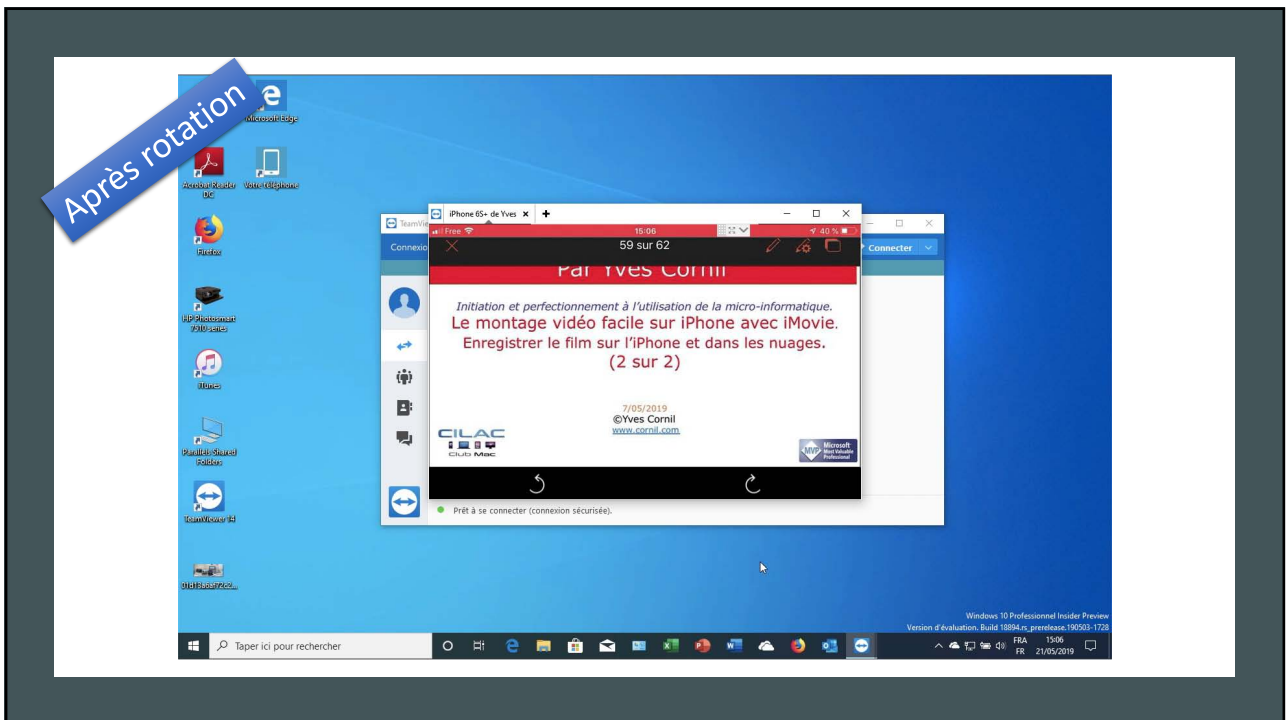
Après rotation

Microsoft Edge

Acrobat Reader DC

Votre téléphone

Firefox

HP Photosmart 7510 series

iTunes

Parallels Shared Folders

TeamViewer 14

01f13aaaf72e2...

TeamVi

Connexio

iPhone 6S+ de Yves ×

Free

15:06

40 %

59 sur 62

Connecter

Par Yves Cornil

Initiation et perfectionnement à l'utilisation de la micro-informatique.

Le montage vidéo facile sur iPhone avec iMovie.

Enregistrer le film sur l'iPhone et dans les nuages.

(2 sur 2)

7/05/2019

©Yves Cornil

www.cornil.com

CILAC

Club Mac

Microsoft Most Valuable Professional

Prêt à se connecter (connexion sécurisée).

Windows 10 Professionnel Insider Preview

Version d'évaluation. Build 18894.rs_prerelease.190503-1728

Taper ici pour rechercher

FRA FR

15:06

21/05/2019